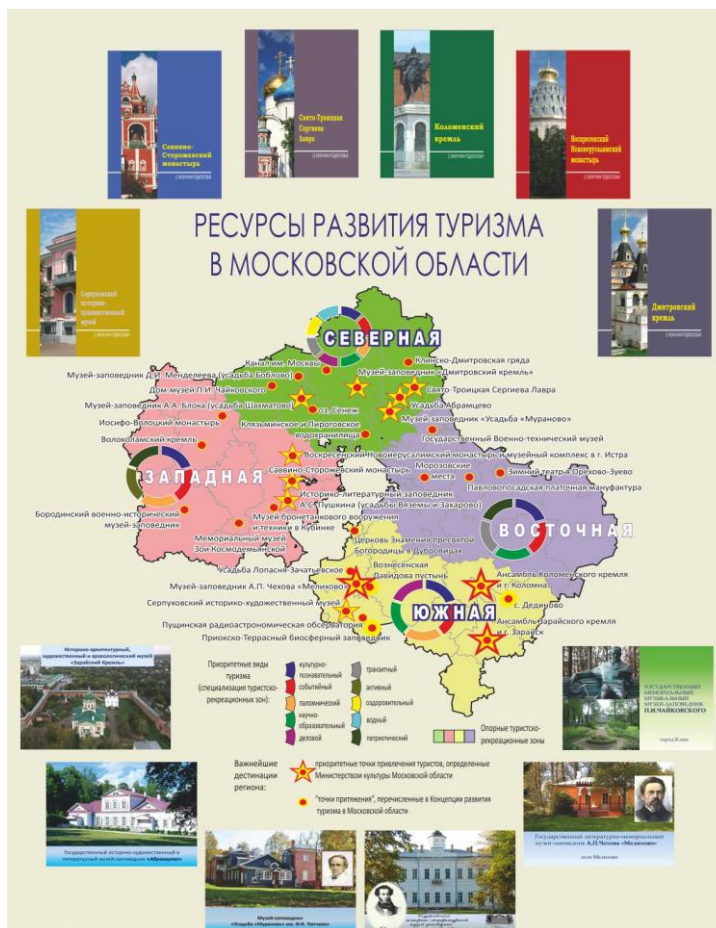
Саввино-Сторожевский монастырь

Свято-Троицкая Сергиева Лавра

Коломенский кремль

Воскресенский Новоиерусалимский монастырь

Серпуховский историко-художественный музей

РЕСУРСЫ РАЗВИТИЯ ТУРИЗМА В МОСКОВСКОЙ ОБЛАСТИ

Дмитровский кремль

СЕВЕРНАЯ

ЗАПАДНАЯ

ВОСТОЧНАЯ

ЮЖНАЯ

Канал им. Москвы
Музей-заповедник Д.И. Менделеева (усадьба Боблово)
Дом-музей П.И. Чайковского
Музей-заповедник А.А. Блока (усадьба Шахматово)
Иосифо-Волоцкий монастырь
Волоколамский кремль
оз. Сенеж
Клязьминское и Пироговское водохранилища
Клинско-Дмитровская гряда
Музей-заповедник «Дмитровский кремль»
Свято-Троицкая Сергиева Лавра
Усадьба Абрамцево
Музей-заповедник «Усадьба «Мураново»
Государственный Военно-технический музей
Воскресенский Новоиерусалимский монастырь и музейный комплекс в г. Истра
Саввино-Сторожевский монастырь
Морозовские места
Зимний театр Орехово-Зуево
Павловопосадская платочная мануфактура
Историко-литературный заповедник А.С. Пушкина (усадьбы Вяземы и Захарово)
Бородинский военно-исторический музей-заповедник
Музей бронетанкового вооружения и техники в Кубинке
Мемориальный музей Зои Космодемьянской
Церковь Знамения пресвятой Богородицы в Дубровицах
Усадьба Лопасня-Зачатьевское
Вознесенская Давидова пустынь
Ансамбль Коломенского кремля и г. Коломна
Музей-заповедник А.П. Чехова «Мелихово»
Серпуховский историко-художественный музей
с. Дединово
Пущинская радиоастрономическая обсерватория
Ансамбль Зарайского кремля и г. Зарайск
Приокско-Террасный биосферный заповедник

Историко-архитектурный, художественный и археологический музей «Зарайский Кремль»

Приоритетные виды туризма (специализация туристско-рекреационных зон):
культурно-познавательный
событийный
паломнический
научно-образовательный
деловой
транзитный
активный
оздоровительный
водный
патриотический
Опорные туристско-рекреационные зоны

Важнейшие дестинации региона:
приоритетные точки привлечения туристов, определенные Министерством культуры Московской области
"точки притяжения", перечисленные в Концепции развития туризма в Московской области

ГОСУДАРСТВЕННЫЙ МЕМОРИАЛЬНЫЙ МУЗЫКАЛЬНЫЙ МУЗЕЙ-ЗАПОВЕДНИК П.И.ЧАЙКОВСКОГО

Государственный историко-художественный и литературный музей-заповедник «Абрамцево»

Государственный литературно-мемориальный музей-заповедник А.П.Чехова «Мелихово»

Музей-заповедник «Усадьба «Мураново» им. Ф.И. Тютчева»

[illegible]